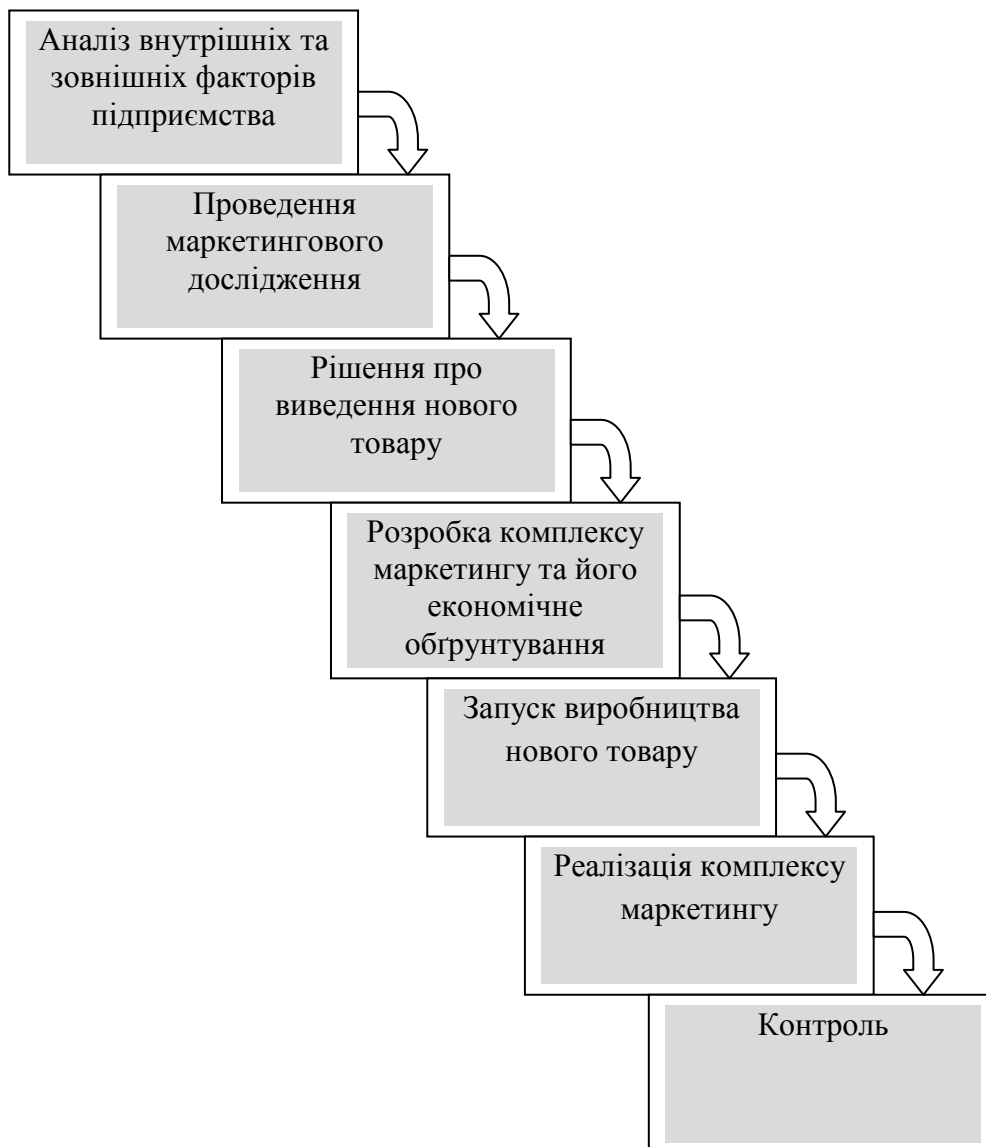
Аналіз внутрішніх та зовнішніх факторів підприємства

Проведення маркетингового дослідження

Рішення про виведення нового товару

Розробка комплексу маркетингу та його економічне обґрунтування

Запуск виробництва нового товару

Реалізація комплексу маркетингу

Контроль